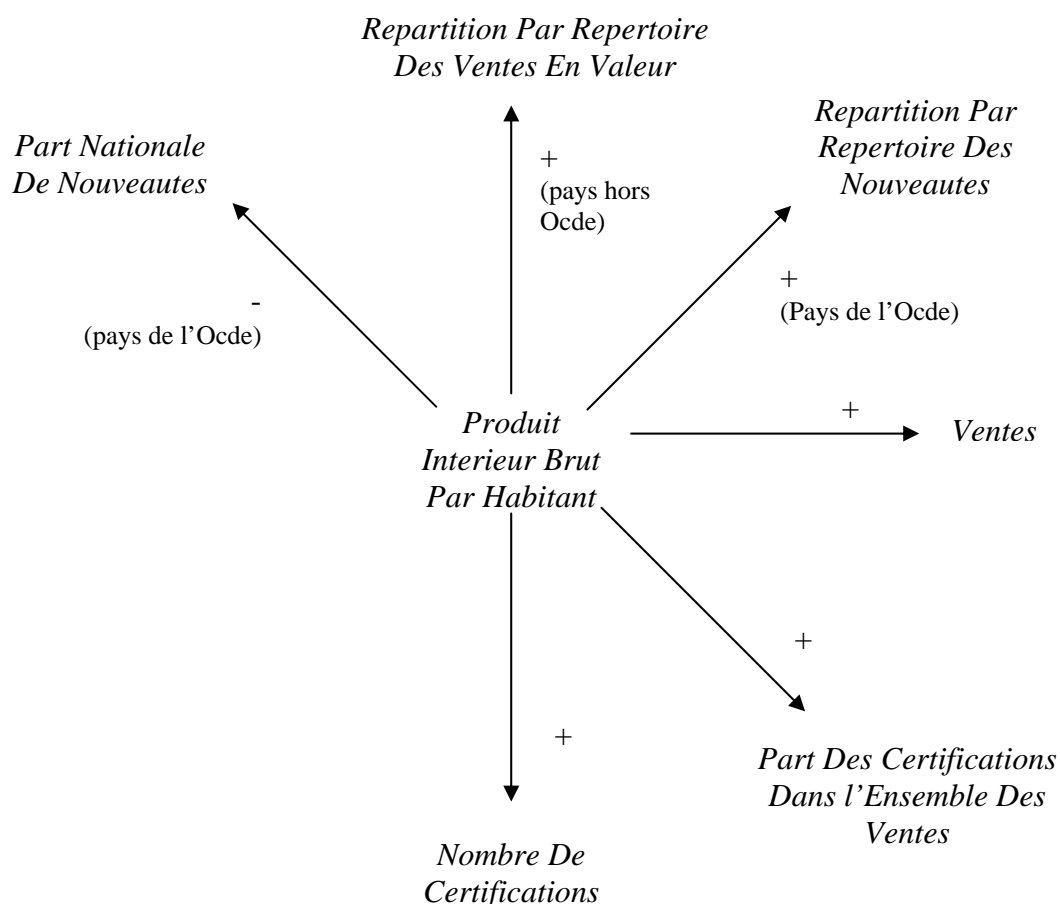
Repartition Par Repertoire Des Ventes En Valeur

Part Nationale De Nouveautes

+
(pays hors Ocde)

Repartition Par Repertoire Des Nouveautes

-
(pays de l'Ocde)

+
(Pays de l'Ocde)

Produit Interieur Brut Par Habitant

+

Ventes

+

+

Part Des Certifications Dans l'Ensemble Des Ventes

Nombre De Certifications